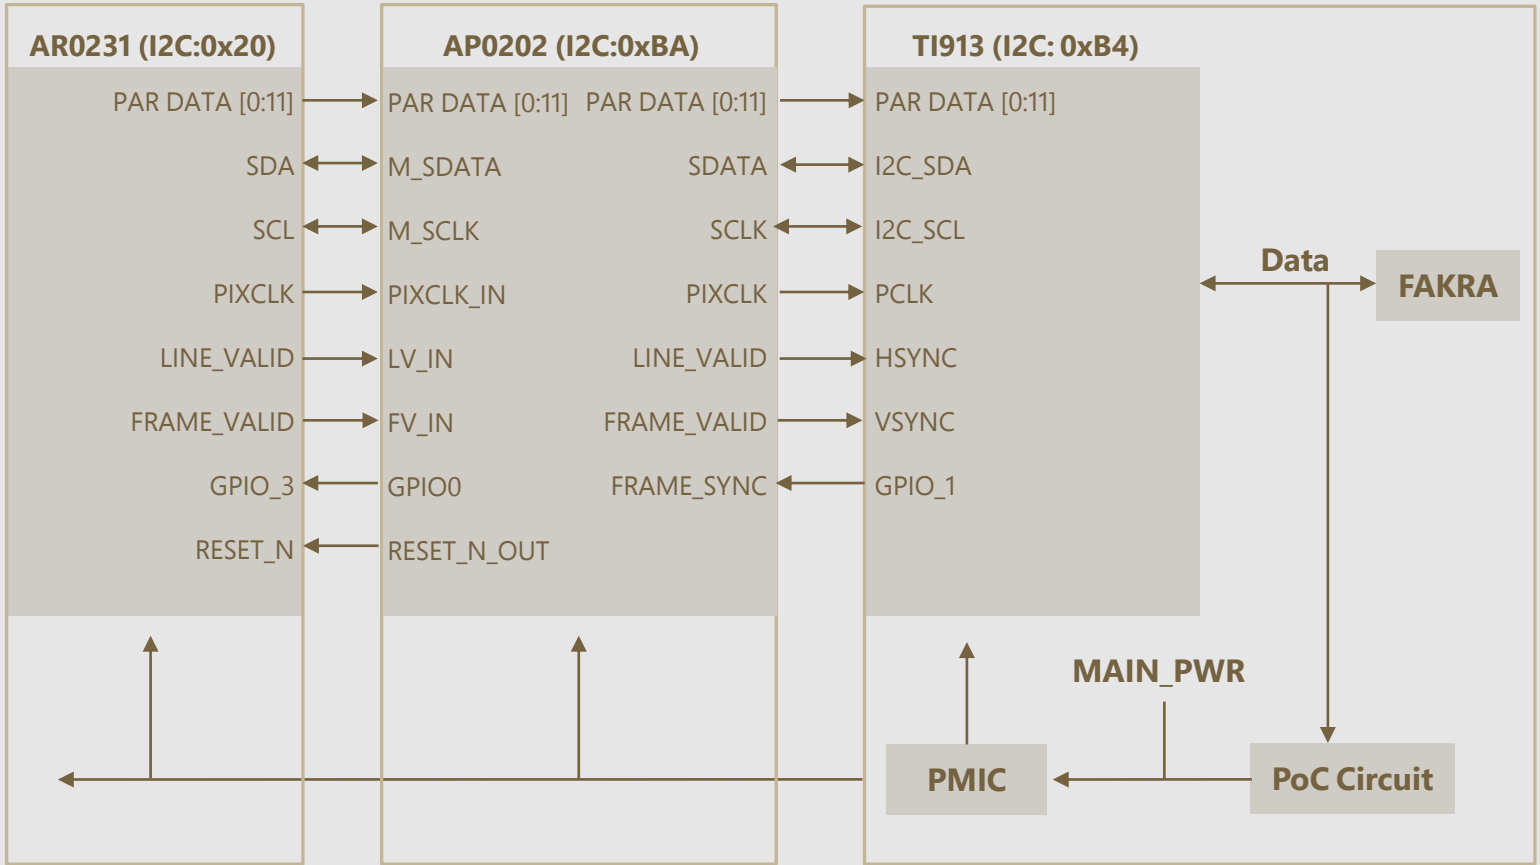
AR0231 (I2C:0x20)

PAR DATA [0:11]
SDA
SCL
PIXCLK
LINE_VALID
FRAME_VALID
GPIO_3
RESET_N

AP0202 (I2C:0xBA)

PAR DATA [0:11]
M_SDATA
M_SCLK
PIXCLK_IN
LV_IN
FV_IN
GPIO0
RESET_N_OUT

PAR DATA [0:11]
SDATA
SCLK
PIXCLK
LINE_VALID
FRAME_VALID
FRAME_SYNC

TI913 (I2C: 0xB4)

PAR DATA [0:11]
I2C_SDA
I2C_SCL
PCLK
HSYNC
VSYNC
GPIO_1

Data
FAKRA

MAIN_PWR
PMIC
PoC Circuit